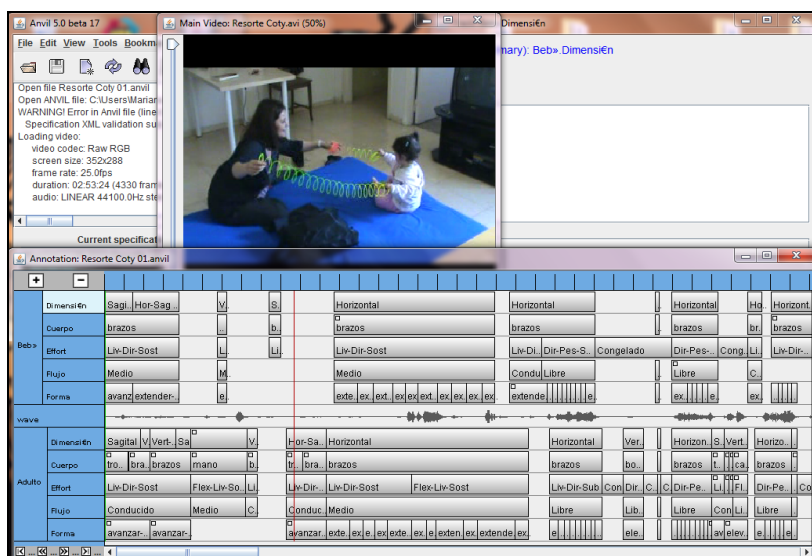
Anvil 5.0 beta 17

File Edit View Tools Bookm

Open file Resorte Coty 01.anvil
Open ANVIL file: C:\Users\Marian
WARNING! Error in Anvil file (line
Specification XML validation su
Loading video:
video codec: Raw RGB
screen size: 352x288
frame rate: 25.0fps
duration: 02:53:24 (4330 fram
audio: LINEAR 44100.0Hz ste

Current specificat

Main Video: Resorte Coty.avi (50%)

Dimensi€n

mary): Beb».Dimensi€n

Annotation: Resorte Coty 01.anvil

+ −

Beb»

Dimensi€n | Sagi.. | Hor-Sag.. | V. | S. | Horizontal | Horizontal | Horizontal | Ho | Horizont

Cuerpo | brazos | .. | b. | brazos | brazos | brazos | br. | brazos

Effort | Liv-Dir-Sost | L. | Li. | Liv-Dir-Sost | Liv-Di.. | Dir-Pes-S.. | Congelado | Dir-Pes-.. | Cong.. | Li. | Liv-Dir-..

Flujo | Medio | M. | Medio | Condu | Libre | Libre | C.

Forma | avanz | extender-.. | e. | exte.. | ex.. | ext.. | ex | ex | ext.. | ex | ex | ex | ex | extende | e. | ex. | e.

wave

Adulto

Dimensi€n | Sagital | V. | Vert-.. | Sa | V. | Hor-Sa.. | Horizontal | Horizontal | Ver. | Horizon.. | S. | Vert. | Horizo..

Cuerpo | tro.. | bra.. | brazos | mano | b. | tr. | bra.. | brazos | brazos | bo.. | brazos | t. | ca. | brazos

Effort | Liv-Dir-Sost | Flex-Liv-So.. | Li. | Liv-Dir-.. | Liv-Dir-Sost | Flex-Liv-Sost | Liv-Dir-Sub | Con | Dir.. | C. | C. | Dir-Pe.. | Li. | Fl. | Dir-Pe.. | Co

Flujo | Conducido | Medio | C. | Conduc.. | Medio | Libre | Lib.. | Libre | Con | Li. | Libre

Forma | avanzar-.. | avanzar-.. | avanzar.. | exte.. | ex | e. | ex | exte.. | ex | e | exten. | ex | extende | ex. | ele.. | av | elev. | e.